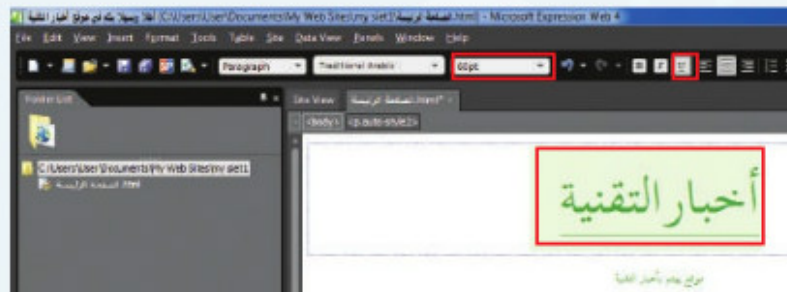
أهلاً وسهلاً بكم في موقع أخبار التقنية (C:\Users\User\Documents\My Web Sites\my site1\الصفحة الرئيسة.html) - Microsoft Expression Web 4

File Edit View Insert Format Tools Table Site Data View Panels Window Help

Paragraph Traditional Arabic 40pt

Folder List

C:\Users\User\Documents\My Web Sites\my site1
الصفحة الرئيسة.html

Site View الصفحة الرئيسة.html*

<body> <p.auto-style2>

أخبار التقنية

موقع يهتم بأخبار التقنية